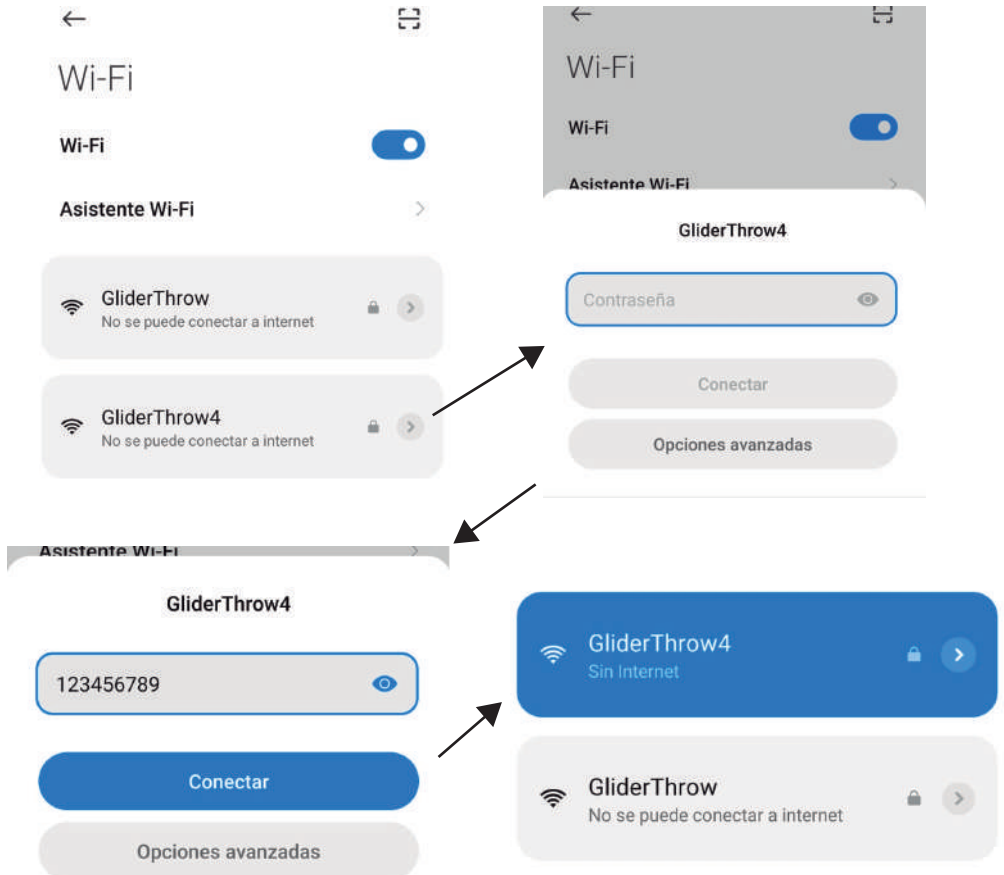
←

Wi-Fi

Wi-Fi

Asistente Wi-Fi

GliderThrow
No se puede conectar a internet

GliderThrow4
No se puede conectar a internet

←

Wi-Fi

Wi-Fi

Asistente Wi-Fi

GliderThrow4

Contraseña

Conectar

Opciones avanzadas

Asistente Wi-Fi

GliderThrow4

123456789

Conectar

Opciones avanzadas

GliderThrow4
Sin Internet

GliderThrow
No se puede conectar a internet